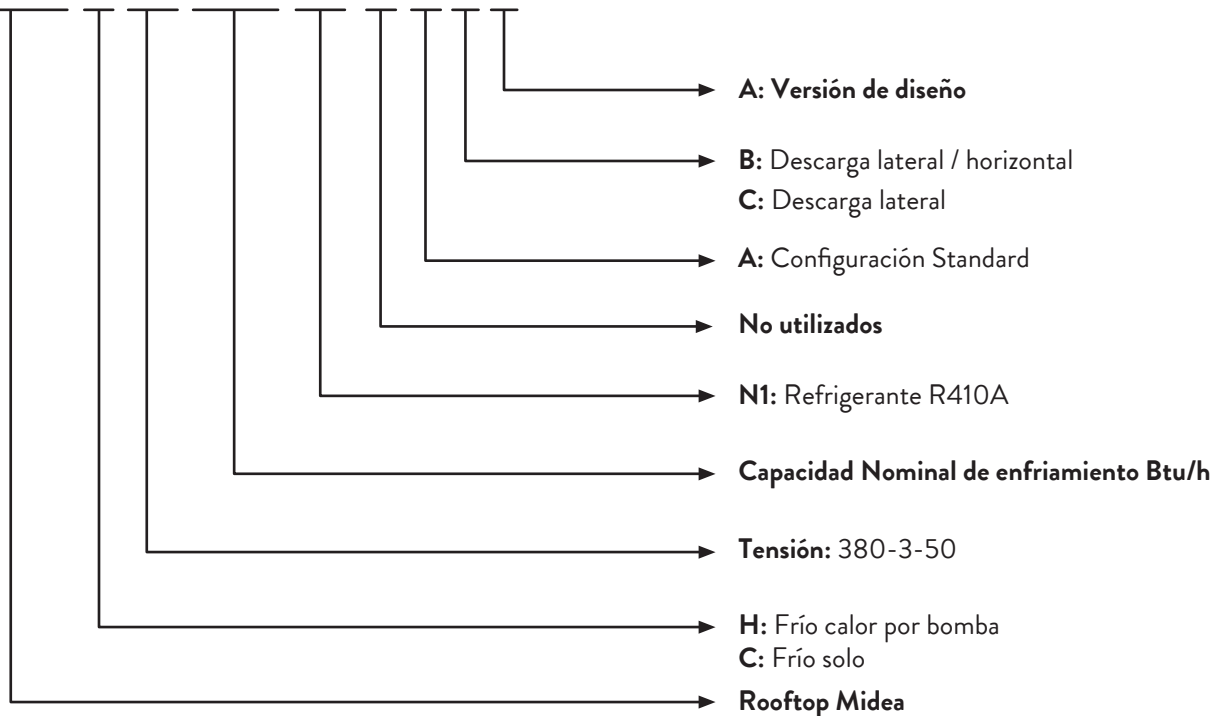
A: Versión de diseño

B: Descarga lateral / horizontal
C: Descarga lateral

A: Configuración Standard

No utilizados

N1: Refrigerante R410A

Capacidad Nominal de enfriamiento Btu/h

Tensión: 380-3-50

H: Frío calor por bomba
C: Frío solo

Rooftop Midea